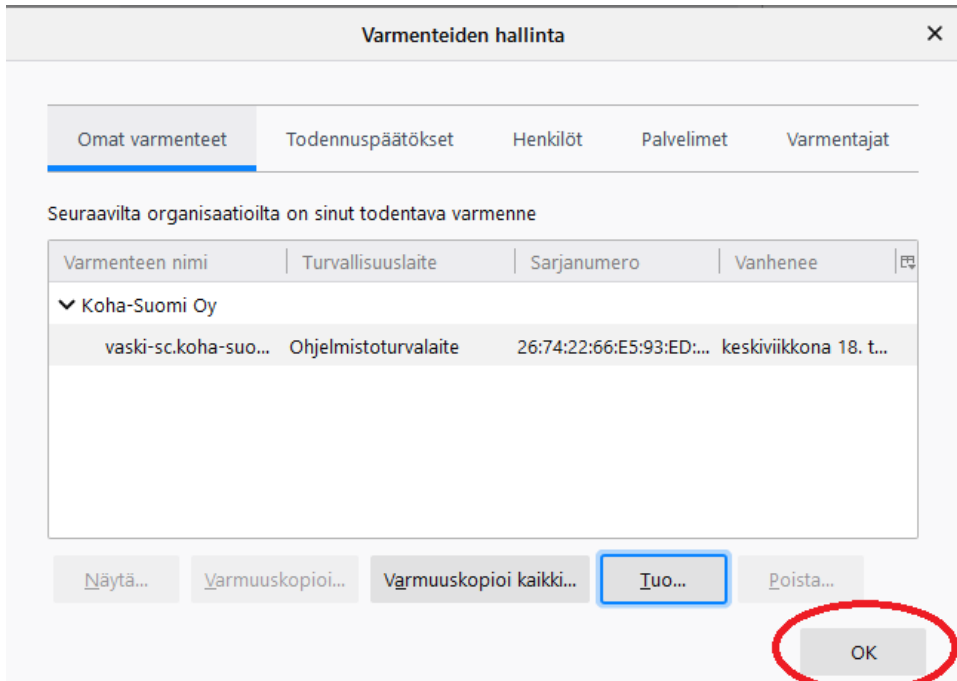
Varmenteiden hallinta

×

Omat varmenteet | Todennuspäätökset | Henkilöt | Palvelimet | Varmentajat

Seuraavilta organisaatioilta on sinut todentava varmenne

| Varmenteen nimi | Turvallisuuslaite | Sarjanumero | Vanhenee |
|---|---|---|---|
| Koha-Suomi Oy | | | |
| vaski-sc.koha-suo... | Ohjelmistoturvalaite | 26:74:22:66:E5:93:ED:... | keskiviikkona 18. t... |

Näytä... | Varmuuskopioi... | Varmuuskopioi kaikki... | Tuo... | Poista...

OK